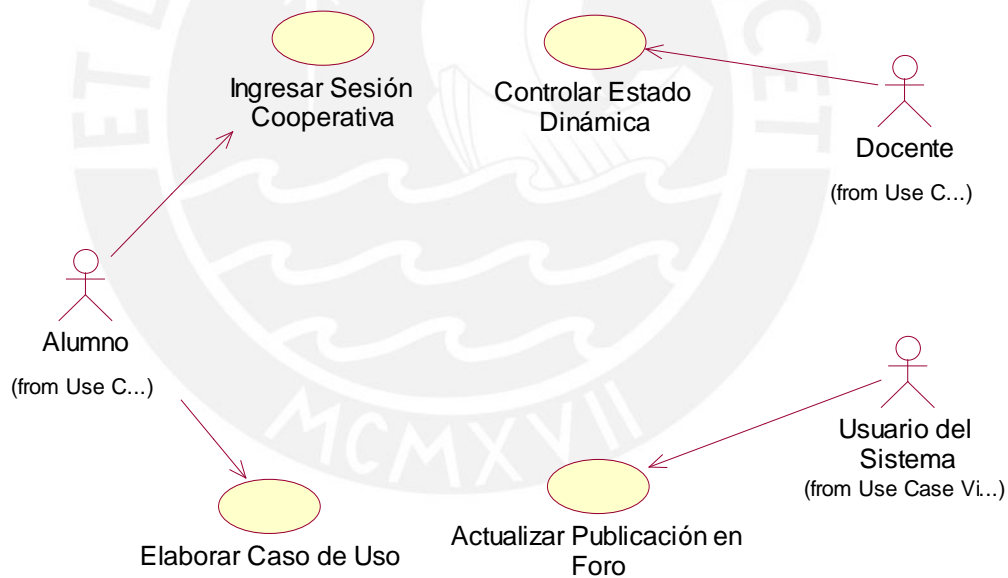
Ingresar Sesión Cooperativa

Controlar Estado Dinámica

Docente

(from Use C...)

Alumno

(from Use C...)

Usuario del Sistema

(from Use Case Vi...)

Elaborar Caso de Uso

Actualizar Publicación en Foro

MCMXVII